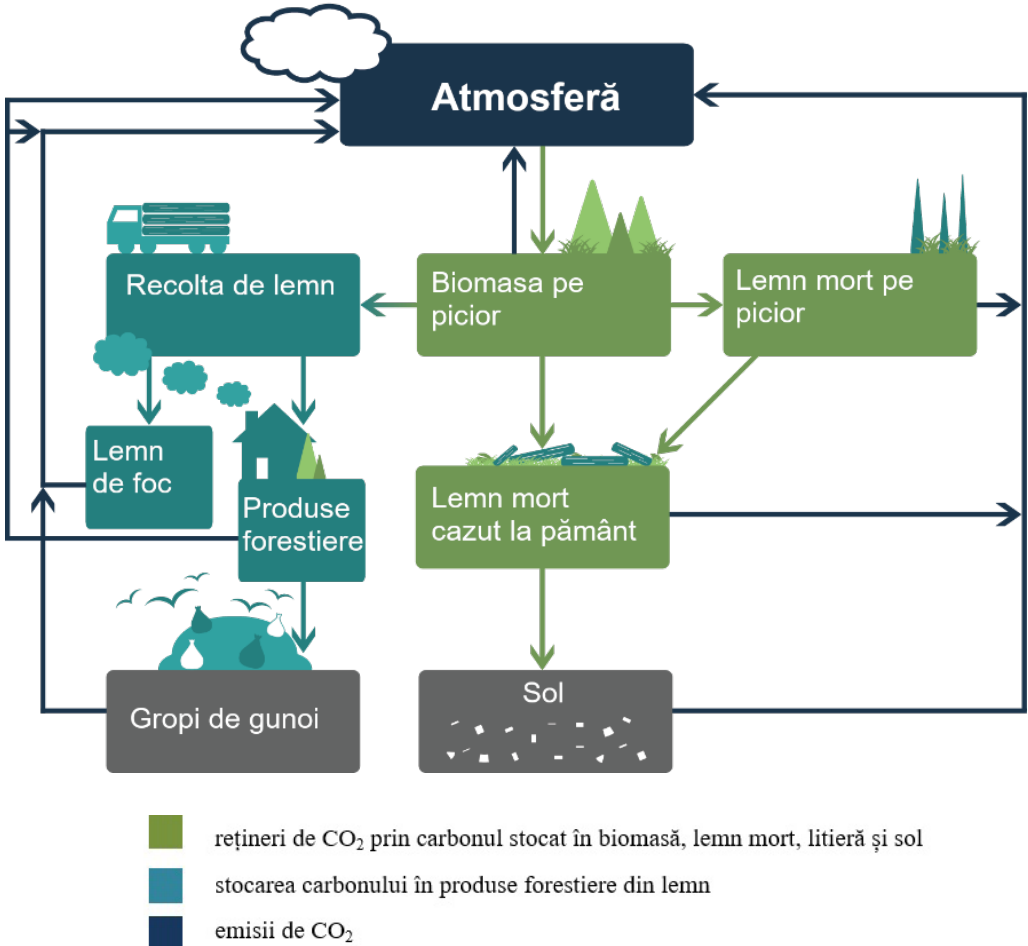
Atmosferă

Recolta de lemn

Biomasa pe picior

Lemn mort pe picior

Lemn de foc

Produse forestiere

Lemn mort cazut la pământ

Gropi de gunoi

Sol

rețineri de $CO_2$ prin carbonul stocat în biomasă, lemn mort, litieră și sol

stocarea carbonului în produse forestiere din lemn

emisii de $CO_2$